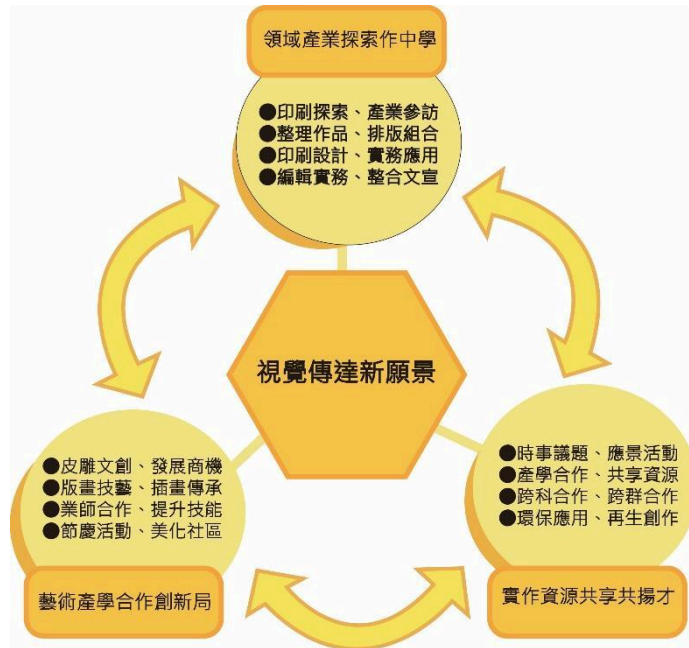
領域產業探索作中學

●印刷探索、產業參訪
●整理作品、排版組合
●印刷設計、實務應用
●編輯實務、整合文宣

視覺傳達新願景

●皮雕文創、發展商機
●版畫技藝、插畫傳承
●業師合作、提升技能
●節慶活動、美化社區

藝術產學合作創新局

●時事議題、應景活動
●產學合作、共享資源
●跨科合作、跨群合作
●環保應用、再生創作

實作資源共享共揚才